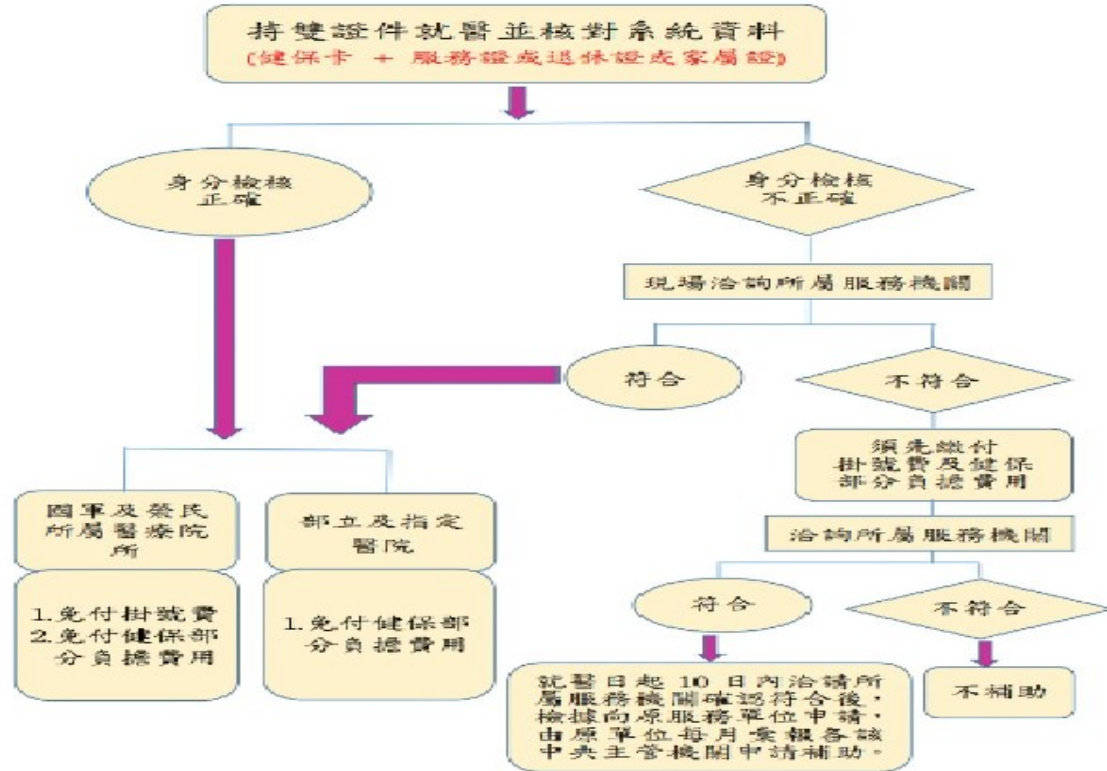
持雙證件就醫並核對系統資料
(健保卡 + 服務證或退休證或眷屬證)

身分檢核
正確

身分檢核
不正確

現場洽詢所屬服務機關

符合

不符合

須先繳付
掛號費及健保
部分負擔費用

洽詢所屬服務機關

國軍及榮民
所屬醫療院
所

部立及指定
醫院

1.免付掛號費
2.免付健保部
分負擔費用

1.免付健保部
分負擔費用

符合

不符合

就醫日起 10 日內洽請所屬服務機關確認符合後，檢據向原服務單位申請，由原單位每月彙報各該中央主管機關申請補助。

不補助